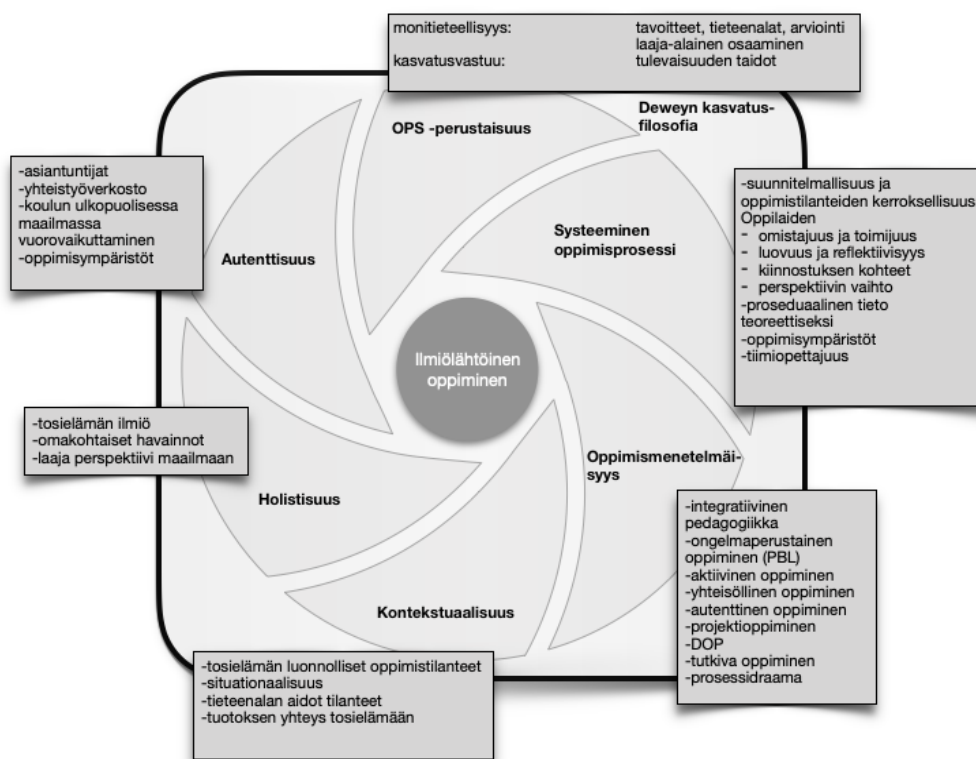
| | |
|---|---|
| monitieteellisyys: | tavoitteet, tieteenalat, arviointi laaja-alainen osaaminen |
| kasvatusvastuu: | tulevaisuuden taidot |

OPS -perustaisuus

Deweyn kasvatusfilosofia

-asiantuntijat
-yhteistyöverkosto
-koulun ulkopuolisessa maailmassa vuorovaikuttaminen
-oppimisympäristöt

Autenttisuus

-suunnitelmallisuus ja oppimistilanteiden kerroksellisuus
Oppilaiden
- omistajuus ja toimijuus
- luovuus ja reflektiivisyys
- kiinnostuksen kohteet
- perspektiivin vaihto
-proseduaalinen tieto teoreettiseksi
-oppimisympäristöt
-tiimiopettajuus

Systeeminen oppimisprosessi

Ilmiölähtöinen oppiminen

-tosielämän ilmiö
-omakohtaiset havainnot
-laaja perspektiivi maailmaan

Oppimismenetelmäisyys

Holistisuus

-integratiivinen pedagogiikka
-ongelmaperustainen oppiminen (PBL)
-aktiivinen oppiminen
-yhteisöllinen oppiminen
-autenttinen oppiminen
-projektioppiminen
-DOP
-tutkiva oppiminen
-prosessidraama

Kontekstuaalisuus

-tosielämän luonnolliset oppimistilanteet
-situationaalisuus
-tieteenalan aidot tilanteet
-tuotoksen yhteys tosielämään